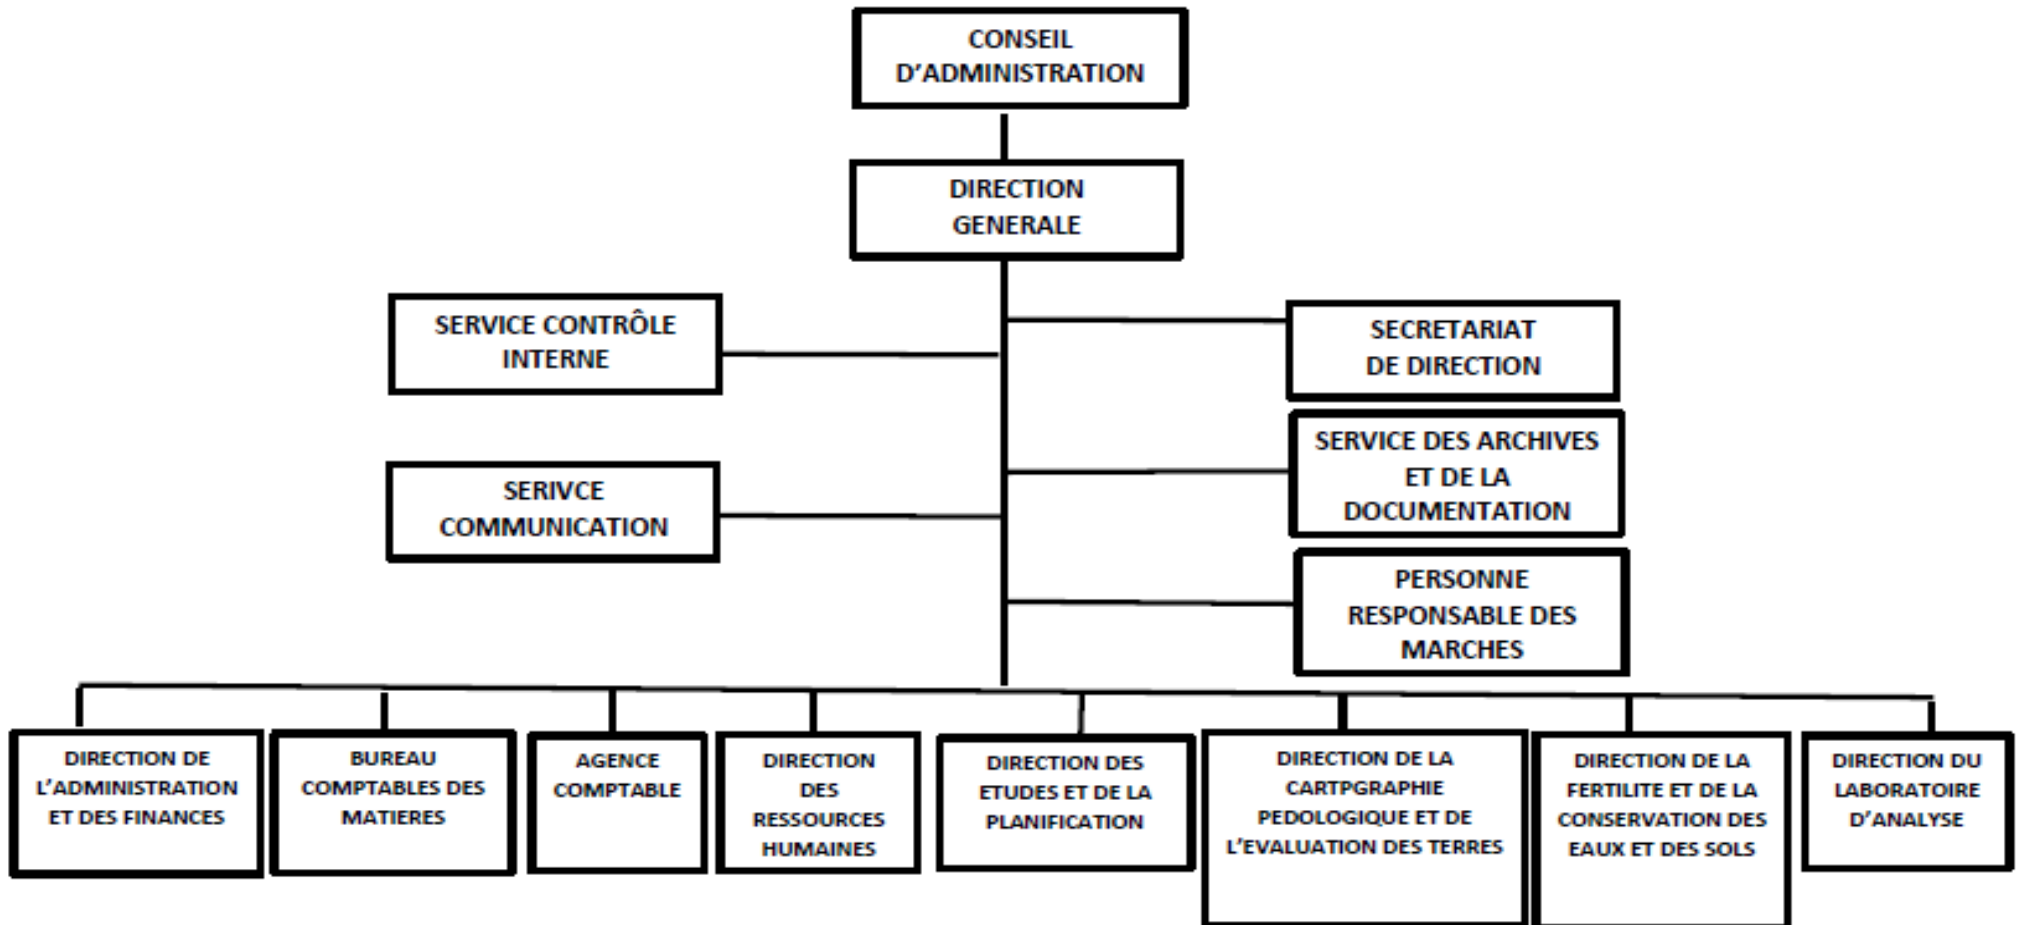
CONSEIL D'ADMINISTRATION

DIRECTION GENERALE

SERVICE CONTRÔLE INTERNE

SECRETARIAT DE DIRECTION

SERVICE DES ARCHIVES ET DE LA DOCUMENTATION

SERIVCE COMMUNICATION

PERSONNE RESPONSABLE DES MARCHES

DIRECTION DE L'ADMINISTRATION ET DES FINANCES

BUREAU COMPTABLES DES MATIERES

AGENCE COMPTABLE

DIRECTION DES RESSOURCES HUMAINES

DIRECTION DES ETUDES ET DE LA PLANIFICATION

DIRECTION DE LA CARTPGRAPHIE PEDOLOGIQUE ET DE L'EVALUATION DES TERRES

DIRECTION DE LA FERTILITE ET DE LA CONSERVATION DES EAUX ET DES SOLS

DIRECTION DU LABORATOIRE D'ANALYSE